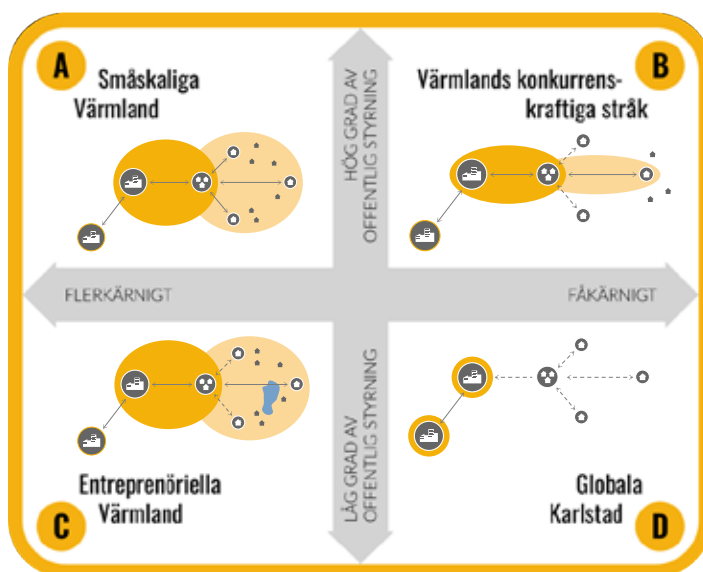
A

Småskaliga Värmland

HÖG GRAD AV OFFENTLIG STYRNING

B

Värmlands konkurrenskraftiga stråk

FLERKÄRNIGT

FÅKÄRNIGT

LÅG GRAD AV OFFENTLIG STYRNING

Entreprenöriella Värmland

C

Globala Karlstad

D